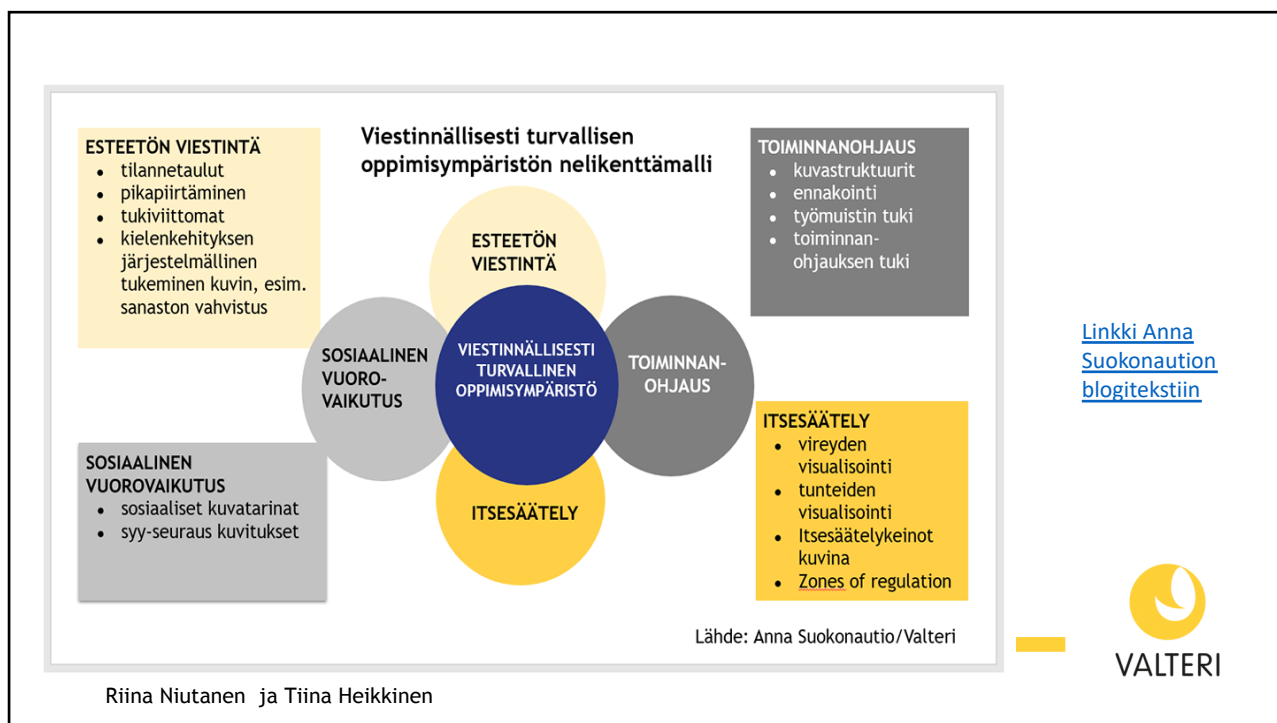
ESTEETÖN VIESTINTÄ
- tilannetaulut
- pikapiirtäminen
- tukiviittomat
- kielenkehityksen järjestelmällinen tukeminen kuvin, esim. sanaston vahvistus

Viestinnällisesti turvallisen oppimisympäristön nelikenttämalli

TOIMINNANOHJAUS
- kuvastruktuurit
- ennakointi
- työmuistin tuki
- toiminnan-ohjauksen tuki

ESTEETÖN VIESTINTÄ

SOSIAALINEN VUORO-VAIKUTUS

VIESTINNÄLLISESTI TURVALLINEN OPPIMISYMPÄRISTÖ

TOIMINNAN-OHJAUS

ITSESÄÄTELY

SOSIAALINEN VUOROVAIKUTUS
- sosiaaliset kuvatarinat
- syy-seuraus kuvitukset

ITSESÄÄTELY
- vireyden visualisointi
- tunteiden visualisointi
- Itsesäätelykeinot kuvina
- Zones of regulation

Lähde: Anna Suokonautio/Valteri

Linkki Anna Suokonaution blogitekstiin

VALTERI

Riina Niutanen ja Tiina Heikkinen